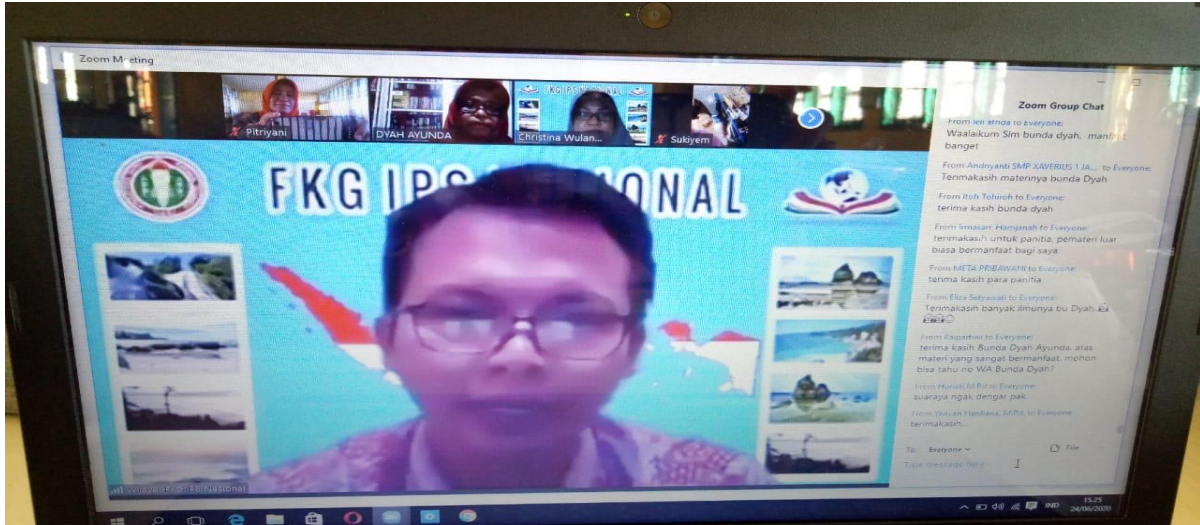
Zoom Meeting

Pitriyani
DYAH AYUNDA
Christina Wulan...
Sukiyem

FKG IPS NASIONAL

Zoom Group Chat

From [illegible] to Everyone:
Waalaikum Slm bunda dyah, manfaat banget

From Andriyanti SMP XAVERIUS 1 JA... to Everyone:
Terimakasih materinya bunda Dyah

From Itoh Tohiroh to Everyone:
terima kasih bunda dyah

From Imasari Hamjanah to Everyone:
terimakasih untuk panitia, pemateri luar biasa bermanfaat bagi saya

From META PRIBAWANI to Everyone:
terima kasih para panitia

From Eliza Setyawati to Everyone:
Terimakasih banyak ilmunya bu Dyah

From Rapartini to Everyone:
terima kasih Bunda Dyah Ayunda, atas materi yang sangat bermanfaat. mohon bisa tahu no WA Bunda Dyah?

From Hurlati M.Pd to Everyone:
suaraya ngak dengar pak

From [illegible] M.Pd to Everyone:
terimakasih...

To: Everyone
File
Type message here...

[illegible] Nasional

IND
15.25
24/06/2020